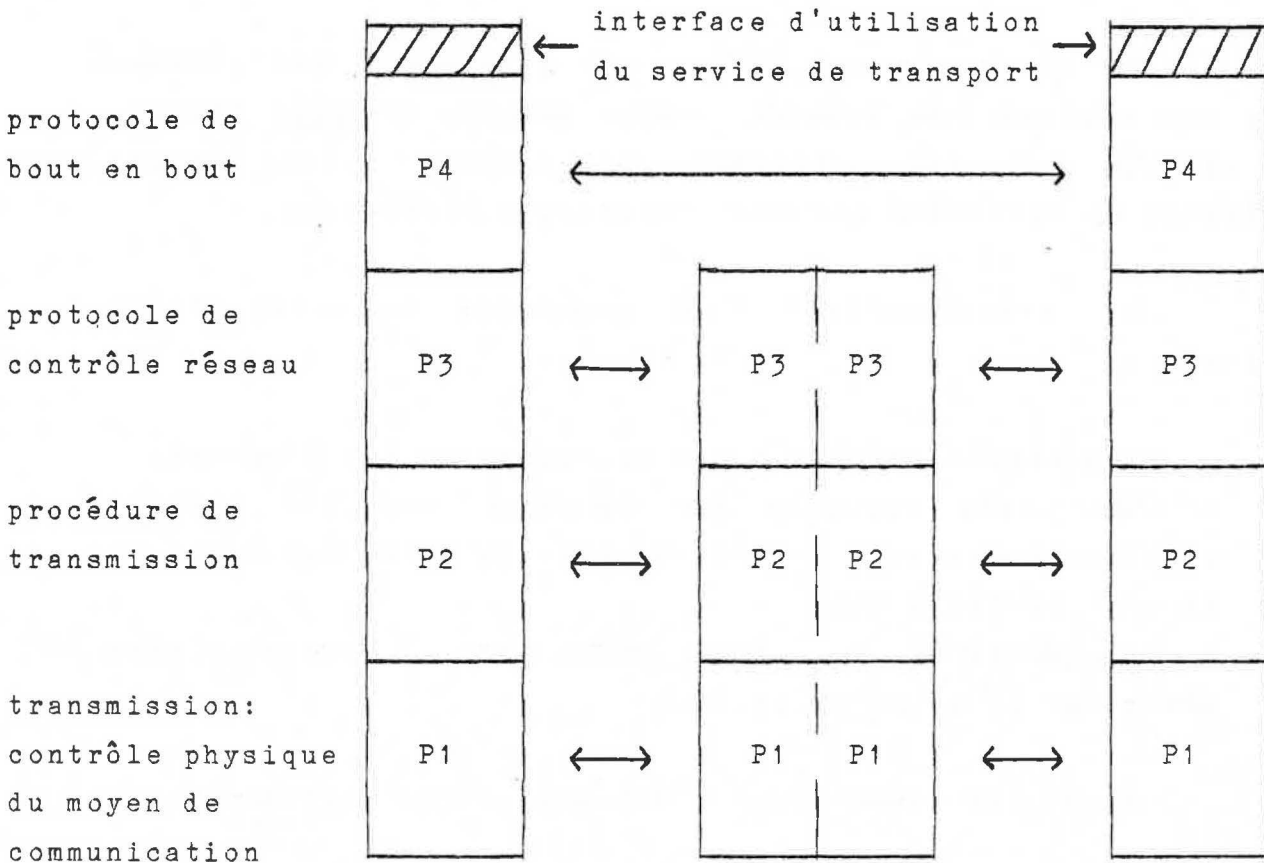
interface d'utilisation du service de transport

protocole de bout en bout

P4

P4

protocole de contrôle réseau

P3

P3 P3

P3

procédure de transmission

P2

P2 P2

P2

transmission: contrôle physique du moyen de communication

P1

P1 P1

P1